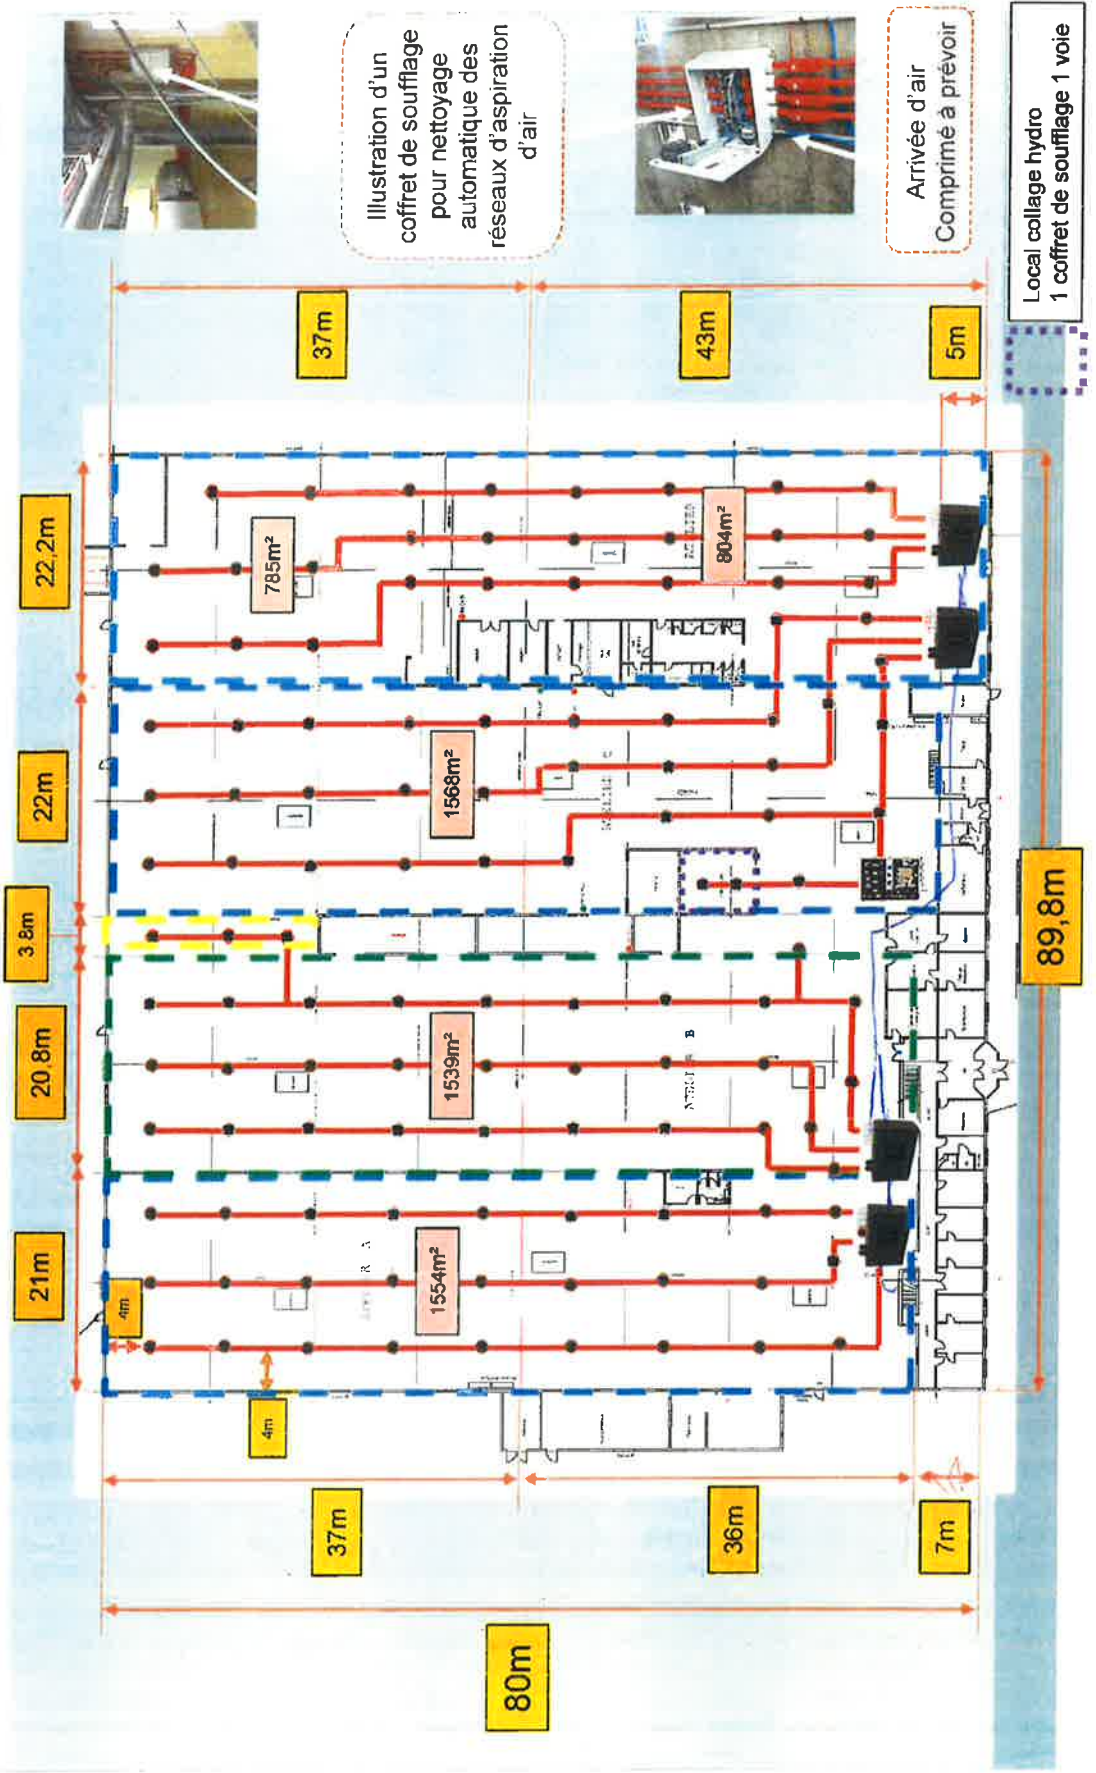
Illustration d'un coffret de soufflage pour nettoyage automatique des réseaux d'aspiration d'air

Arrivée d'air
Comprimé à prévoir

Local collage hydro
1 coffret de soufflage 1 voie

37m

43m

5m

22,2m

22m

3,8m

20,8m

21m

4m

4m

785m²

804m²

1568m²

1539m²

1554m²

89,8m

37m

36m

7m

80m